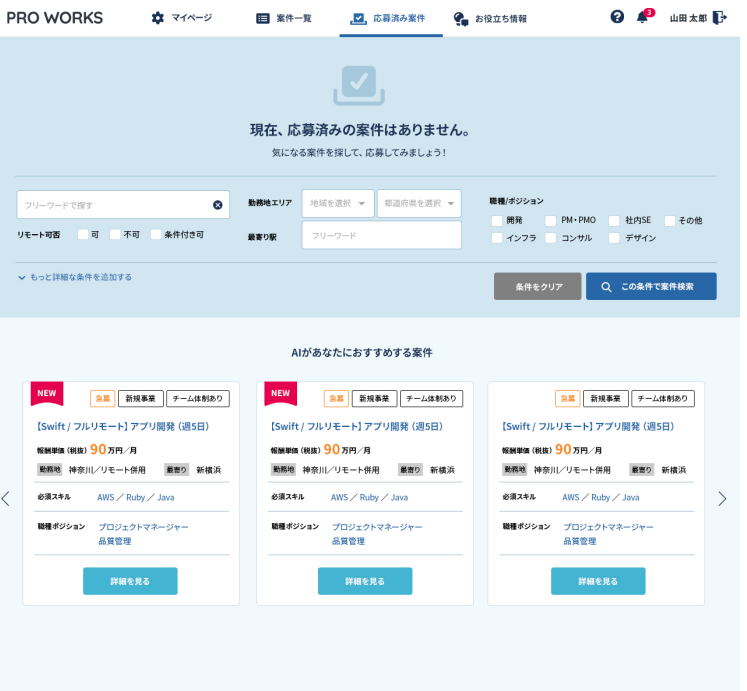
PRO WORKS
マイページ
案件一覧
応募済み案件
お役立ち情報
3
山田 太郎

現在、応募済みの案件はありません。
気になる案件を探して、応募してみましょう！

フリーワードで探す
勤務地エリア
地域を選択
都道府県を選択
職種/ポジション
開発
PM・PMO
社内SE
その他
インフラ
コンサル
デザイン
リモート可否
可
不可
条件付き可
最寄り駅
フリーワード
もっと詳細な条件を追加する
条件をクリア
この条件で案件検索

AIがあなたにおすすめする案件

NEW
急募
新規事業
チーム体制あり
【Swift / フルリモート】アプリ開発（週5日）
報酬単価（税抜）90万円／月
勤務地 神奈川／リモート併用
最寄り 新横浜
必須スキル AWS ／ Ruby ／ Java
職種ポジション プロジェクトマネージャー 品質管理
詳細を見る

NEW
急募
新規事業
チーム体制あり
【Swift / フルリモート】アプリ開発（週5日）
報酬単価（税抜）90万円／月
勤務地 神奈川／リモート併用
最寄り 新横浜
必須スキル AWS ／ Ruby ／ Java
職種ポジション プロジェクトマネージャー 品質管理
詳細を見る

急募
新規事業
チーム体制あり
【Swift / フルリモート】アプリ開発（週5日）
報酬単価（税抜）90万円／月
勤務地 神奈川／リモート併用
最寄り 新横浜
必須スキル AWS ／ Ruby ／ Java
職種ポジション プロジェクトマネージャー 品質管理
詳細を見る